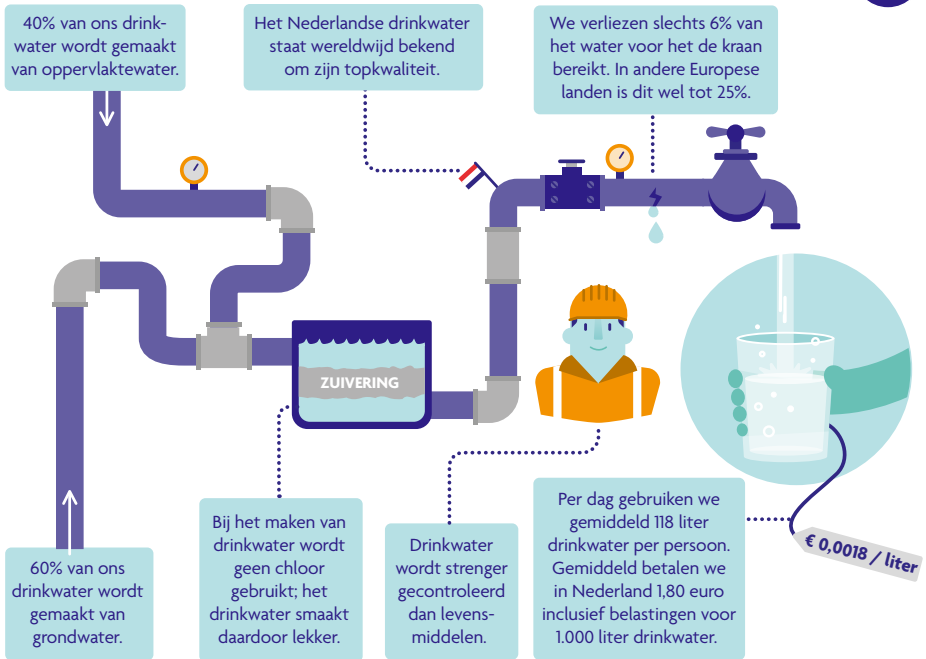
40% van ons drinkwater wordt gemaakt van oppervlaktewater.

Het Nederlandse drinkwater staat wereldwijd bekend om zijn topkwaliteit.

We verliezen slechts 6% van het water voor het de kraan bereikt. In andere Europese landen is dit wel tot 25%.

ZUIVERING

60% van ons drinkwater wordt gemaakt van grondwater.

Bij het maken van drinkwater wordt geen chloor gebruikt; het drinkwater smaakt daardoor lekker.

Drinkwater wordt strenger gecontroleerd dan levensmiddelen.

Per dag gebruiken we gemiddeld 118 liter drinkwater per persoon. Gemiddeld betalen we in Nederland 1,80 euro inclusief belastingen voor 1.000 liter drinkwater.

€ 0,0018 / liter